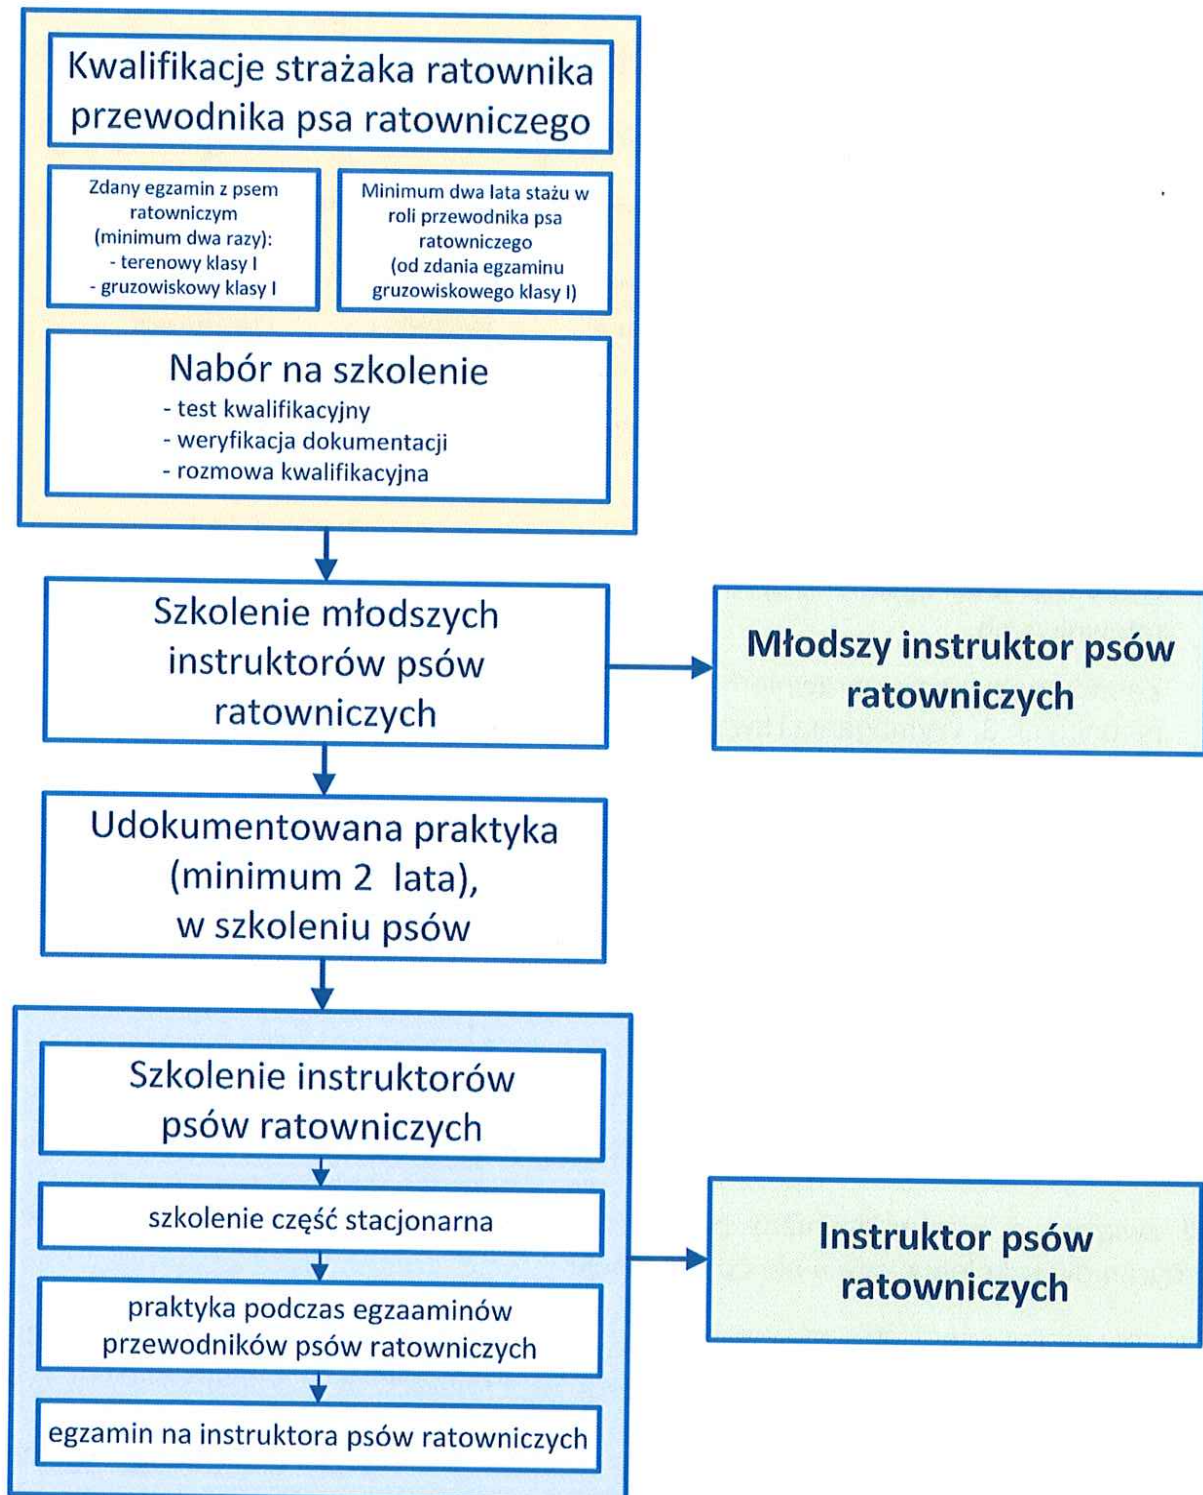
Kwalifikacje strażaka ratownika przewodnika psa ratowniczego

Zdany egzamin z psem ratowniczym (minimum dwa razy):
- terenowy klasy I
- gruzowiskowy klasy I

Minimum dwa lata stażu w roli przewodnika psa ratowniczego (od zdania egzaminu gruzowiskowego klasy I)

Nabór na szkolenie
- test kwalifikacyjny
- weryfikacja dokumentacji
- rozmowa kwalifikacyjna

Szkolenie młodszych instruktorów psów ratowniczych

Młodszy instruktor psów ratowniczych

Udokumentowana praktyka (minimum 2 lata), w szkoleniu psów

Szkolenie instruktorów psów ratowniczych

szkolenie część stacjonarna

praktyka podczas egzaaminów przewodników psów ratowniczych

egzamin na instruktora psów ratowniczych

Instruktor psów ratowniczych